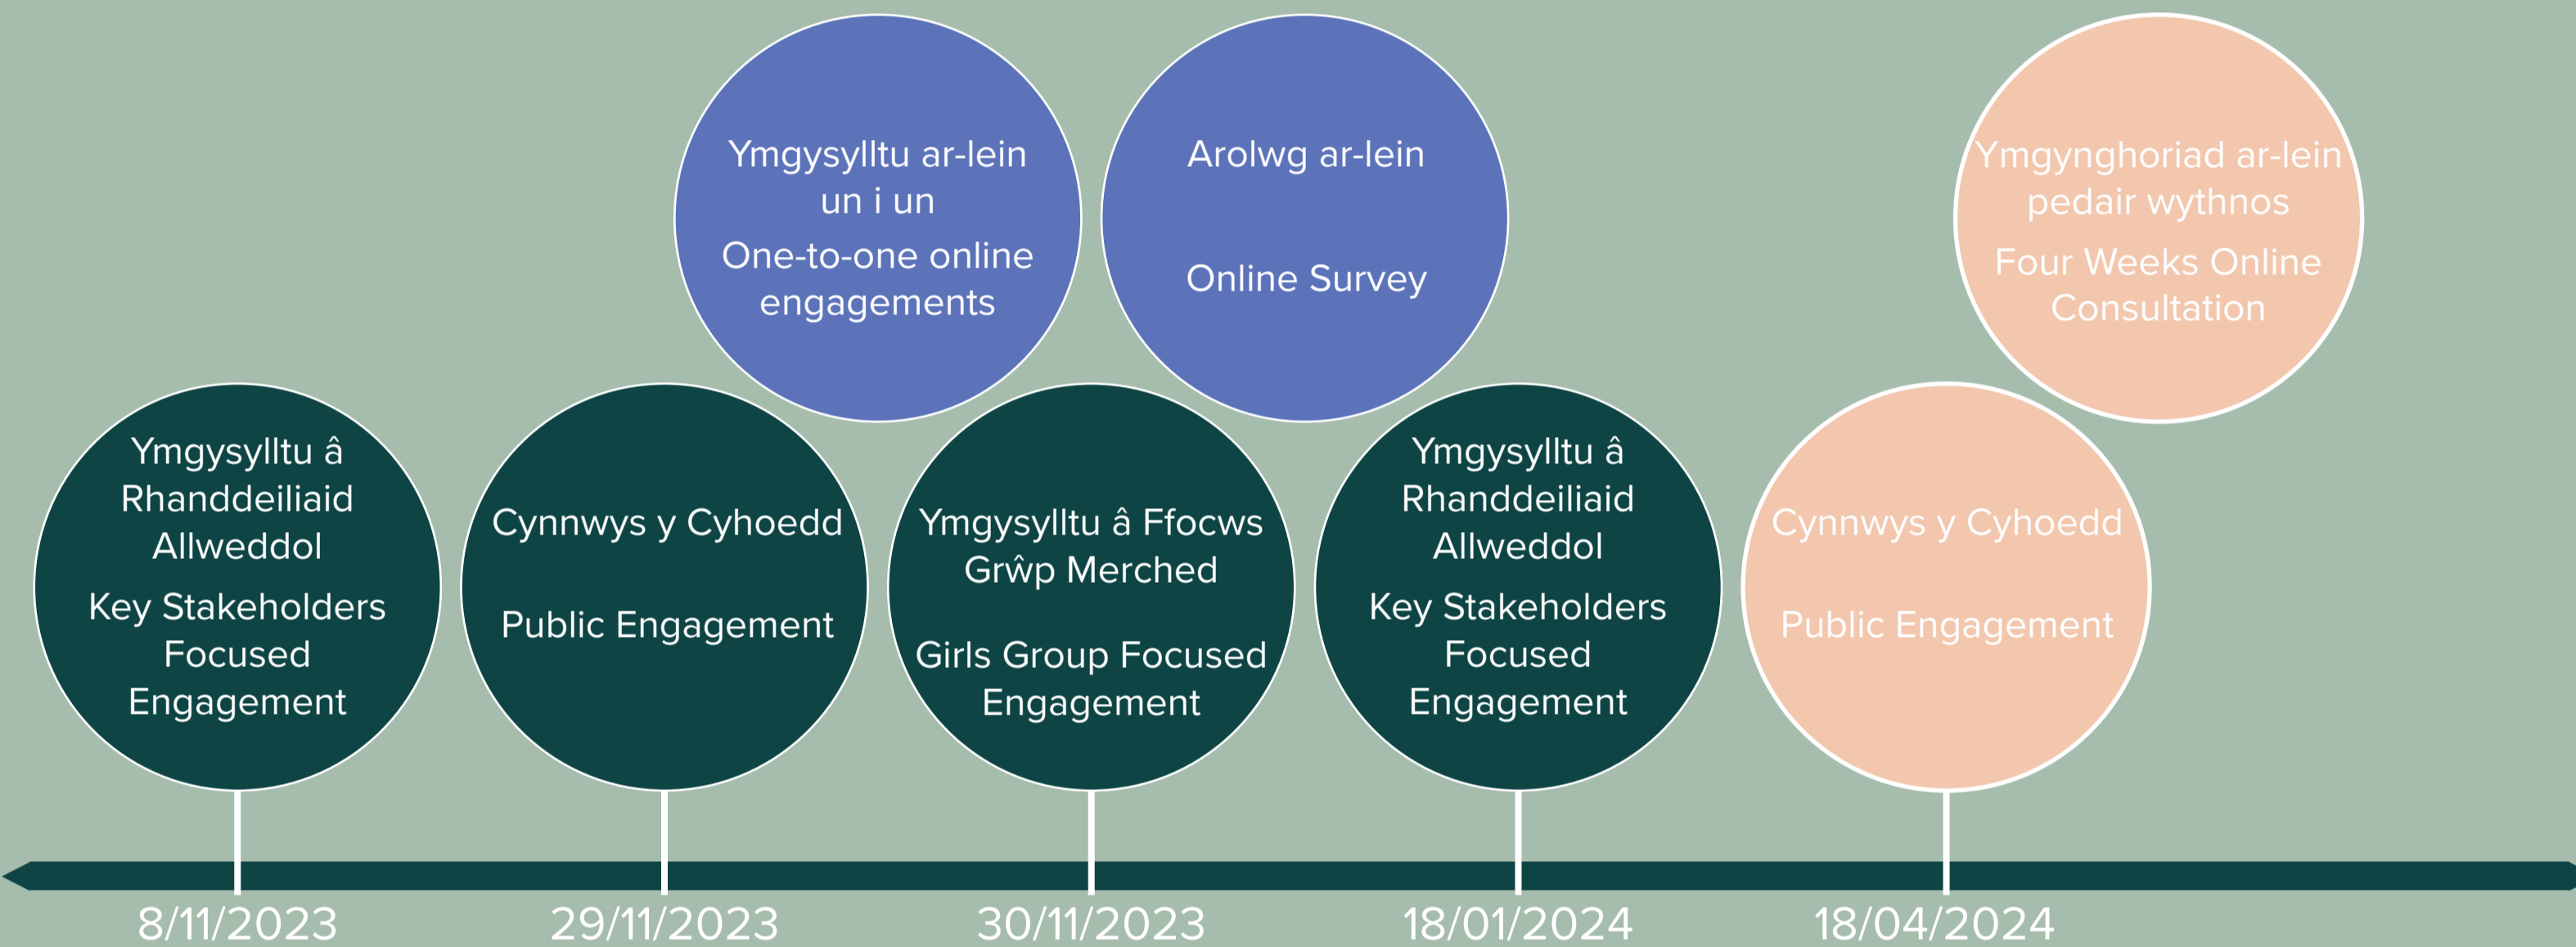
Ymgysylltu ar-lein un i un
One-to-one online engagements

Arolwg ar-lein
Online Survey

Ymgynghoriad ar-lein pedair wythnos
Four Weeks Online Consultation

Ymgysylltu â Rhanddeiliaid Allweddol
Key Stakeholders Focused Engagement

Cynnwys y Cyhoedd
Public Engagement

Ymgysylltu â Ffocws Grŵp Merched
Girls Group Focused Engagement

Ymgysylltu â Rhanddeiliaid Allweddol
Key Stakeholders Focused Engagement

Cynnwys y Cyhoedd
Public Engagement

8/11/2023
29/11/2023
30/11/2023
18/01/2024
18/04/2024